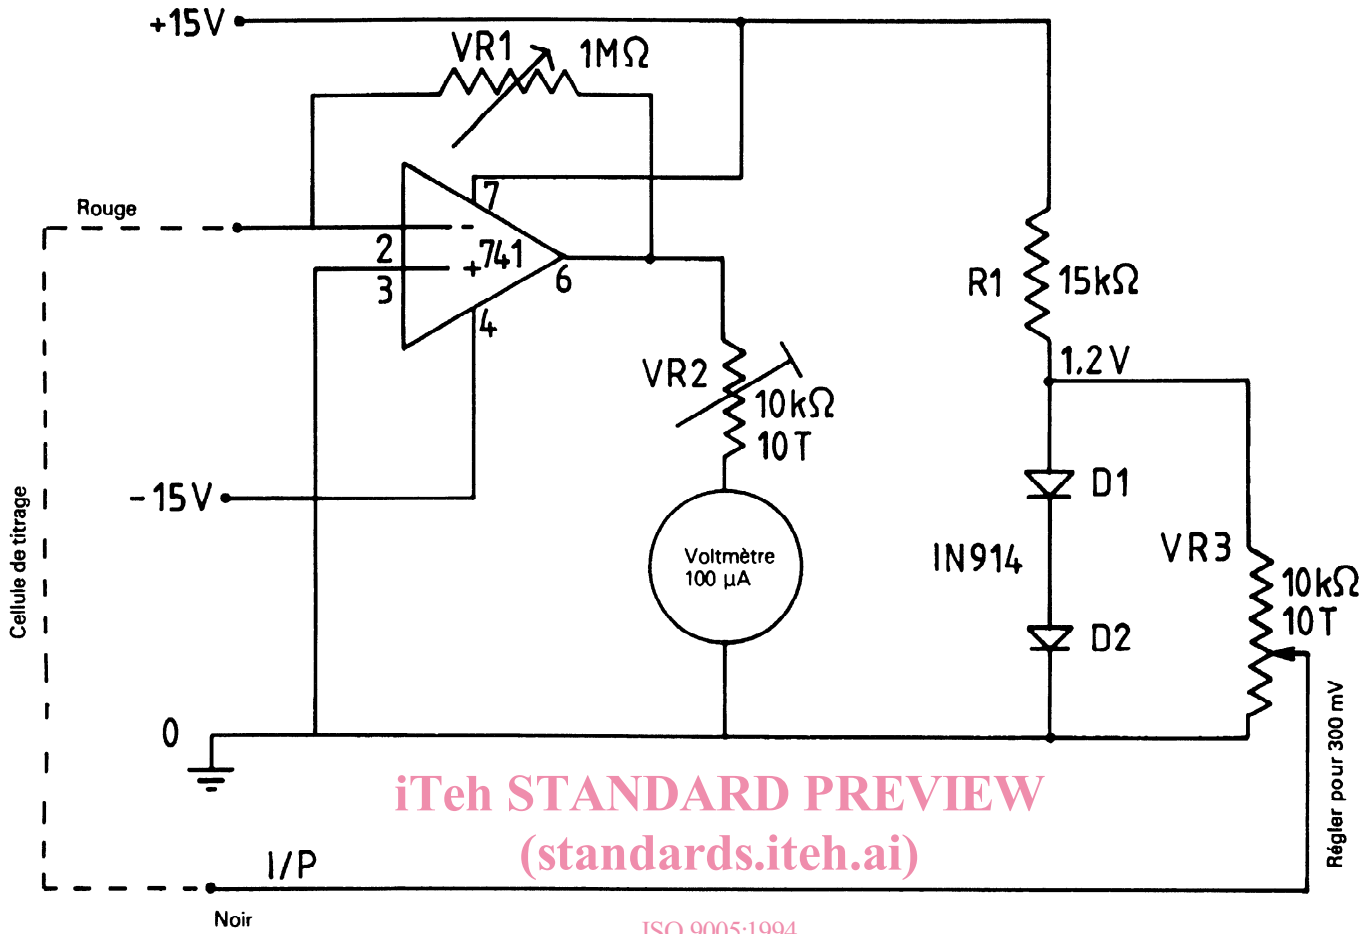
+15V

VR1 1MΩ

Rouge

7

2

741

3

6

4

R1 15kΩ

1,2V

VR2 10kΩ 10T

-15V

Voltmètre 100 µA

D1

IN914

VR3 10kΩ 10T

D2

Cellule de titrage

Régler pour 300 mV

0

iTeh STANDARD PREVIEW
(standards.iteh.ai)

I/P

Noir

ISO 9005:1994